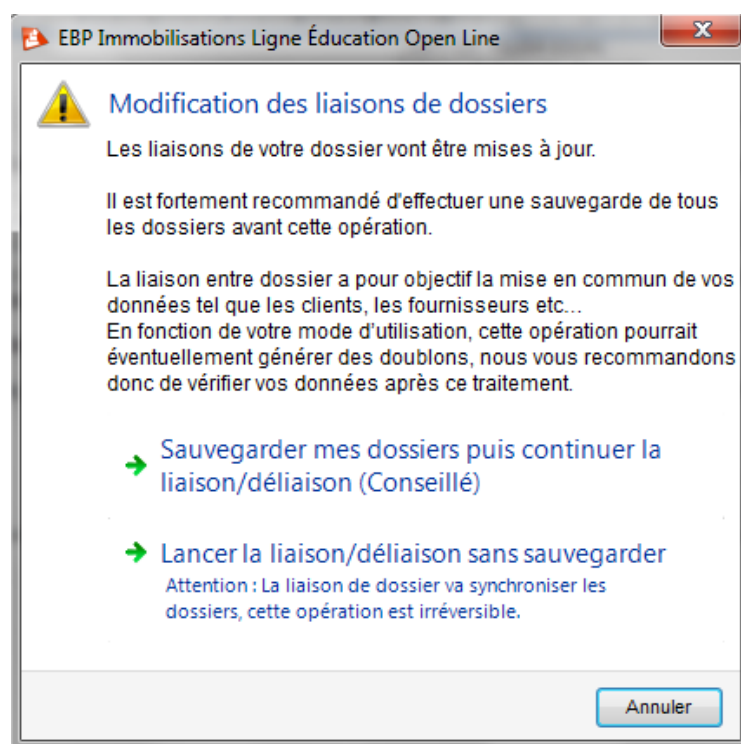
EBP Immobilisations Ligne Éducation Open Line

Modification des liaisons de dossiers

Les liaisons de votre dossier vont être mises à jour.

Il est fortement recommandé d'effectuer une sauvegarde de tous les dossiers avant cette opération.

La liaison entre dossier a pour objectif la mise en commun de vos données tel que les clients, les fournisseurs etc...
En fonction de votre mode d'utilisation, cette opération pourrait éventuellement générer des doublons, nous vous recommandons donc de vérifier vos données après ce traitement.

Sauvegarder mes dossiers puis continuer la liaison/déliaison (Conseillé)

Lancer la liaison/déliaison sans sauvegarder
Attention : La liaison de dossier va synchroniser les dossiers, cette opération est irréversible.

Annuler